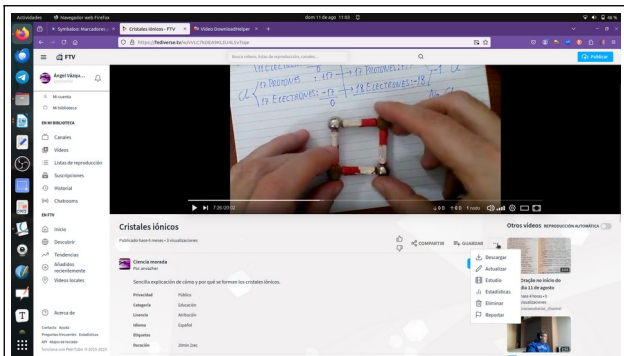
Actividades Navegador web Firefox dom 11 de ago 11:03

Symbolos: Marcadores Cristales iónicos - FTV Video DownloadHelper +

https://fediverse.tv/w/

FTV

Busca videos, listas de reproducción, canales...

Publicar

Angel Vázqu...

Mi cuenta

Mi biblioteca

EN MI BIBLIOTECA

Canales

Videos

Listas de reproducción

Suscripciones

Historial

Chatrooms

EN FTV

Inicio

Descubrir

Tendencias

Añadidos recientemente

Videos locales

Acerca de

Contacto Ayuda Preguntas frecuentes Estadísticas API Aviso de licencias

1 PROTONES: +17 | 17 PROTONES: +17
17 ELECTRONES: -17 | 18 ELECTRONES: -18

7:26 / 20:07

Cristales iónicos

Publicado hace 6 meses • 3 visualizaciones

COMPARTIR GUARDAR

Ciencia morada

Sencilla explicación de cómo y por qué se forman los cristales iónicos.

| Privacidad | Público |
|---|---|
| Categoría | Educación |
| Licencia | Atribución |
| Idioma | Español |
| Etiquetas | |
| Duración | 20min 7sec |

Descargar

Actualizar

Estudio

Estadísticas

Eliminar

Reportar

Otros videos REPRODUCCIÓN AUTOMÁTICA

Oración no inicio do dia 11 de agosto